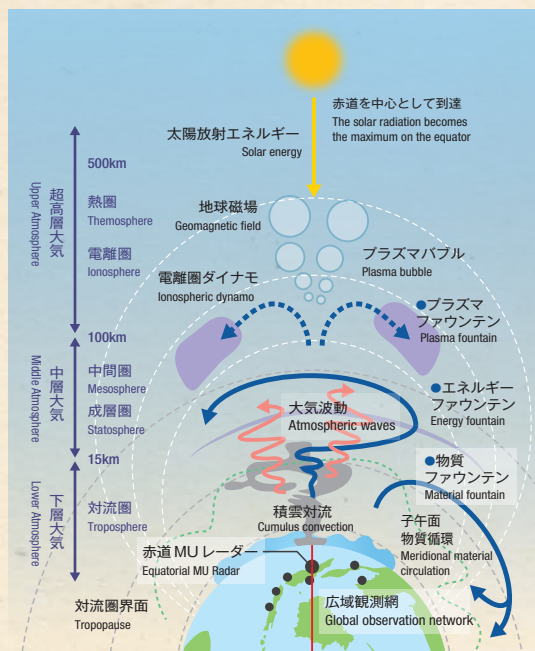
赤道を中心として到達
The solar radiation becomes the maximum on the equator

太陽放射エネルギー
Solar energy

500km

Upper Atmosphere
超高層大気

熱圏
Themosphere

電離圏
Ionosphere

地球磁場
Geomagnetic field

プラズマバブル
Plasma bubble

電離圏ダイナモ
Ionospheric dynamo

●プラズマファウンテン
Plasma fountain

100km

Middle Atmosphere
中層大気

中間圏
Mesosphere

成層圏
Statosphere

●エネルギーファウンテン
Energy fountain

大気波動
Atmospheric waves

15km

Lower Atmosphere
下層大気

●物質ファウンテン
Material fountain

対流圏
Troposphere

積雲対流
Cumulus convection

子午面物質循環
Meridional material circulation

赤道MUレーダー
Equatorial MU Radar

対流圏界面
Tropopause

広域観測網
Global observation network